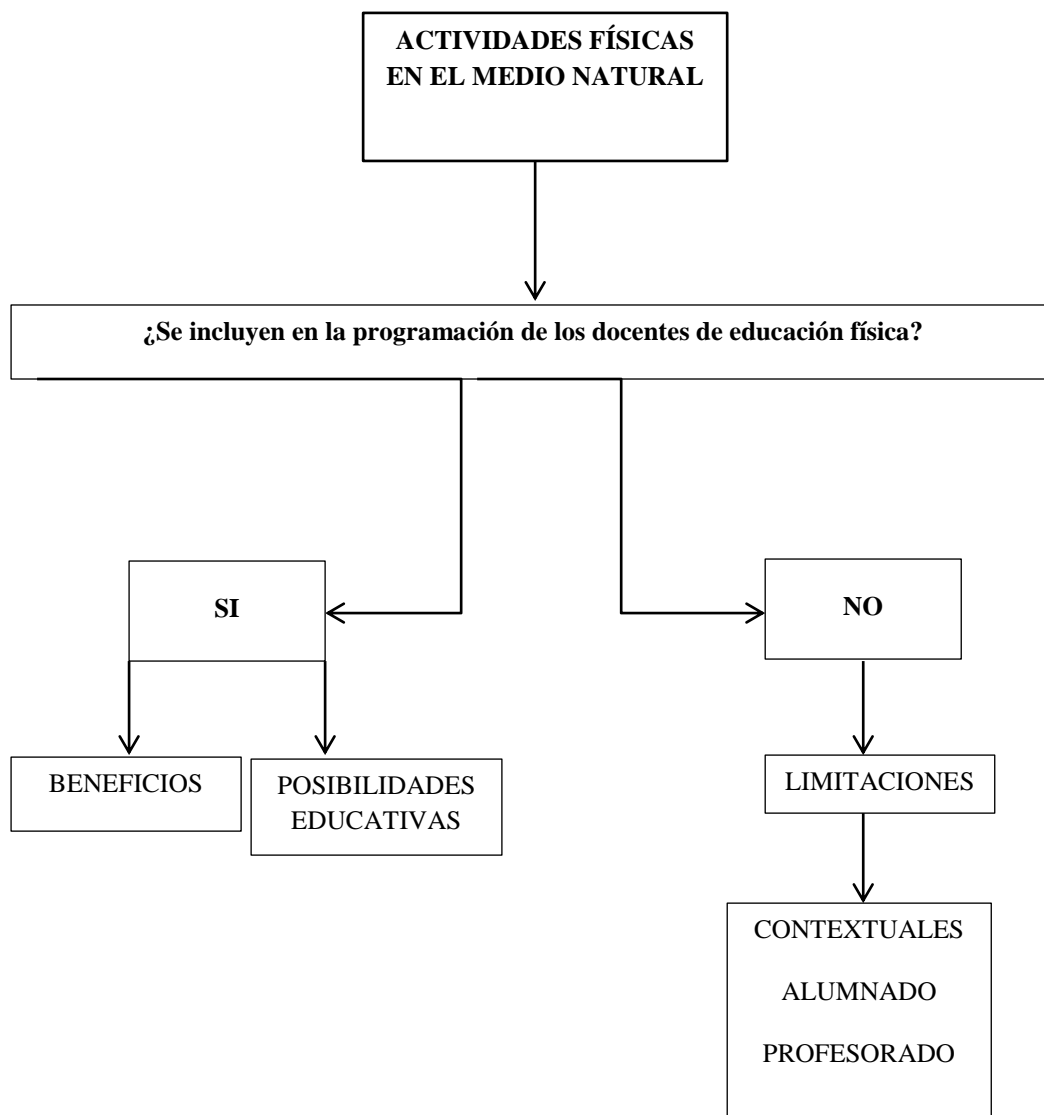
ACTIVIDADES FÍSICAS EN EL MEDIO NATURAL

¿Se incluyen en la programación de los docentes de educación física?

SI

NO

BENEFICIOS

POSIBILIDADES EDUCATIVAS

LIMITACIONES

CONTEXTUALES

ALUMNADO

PROFESORADO